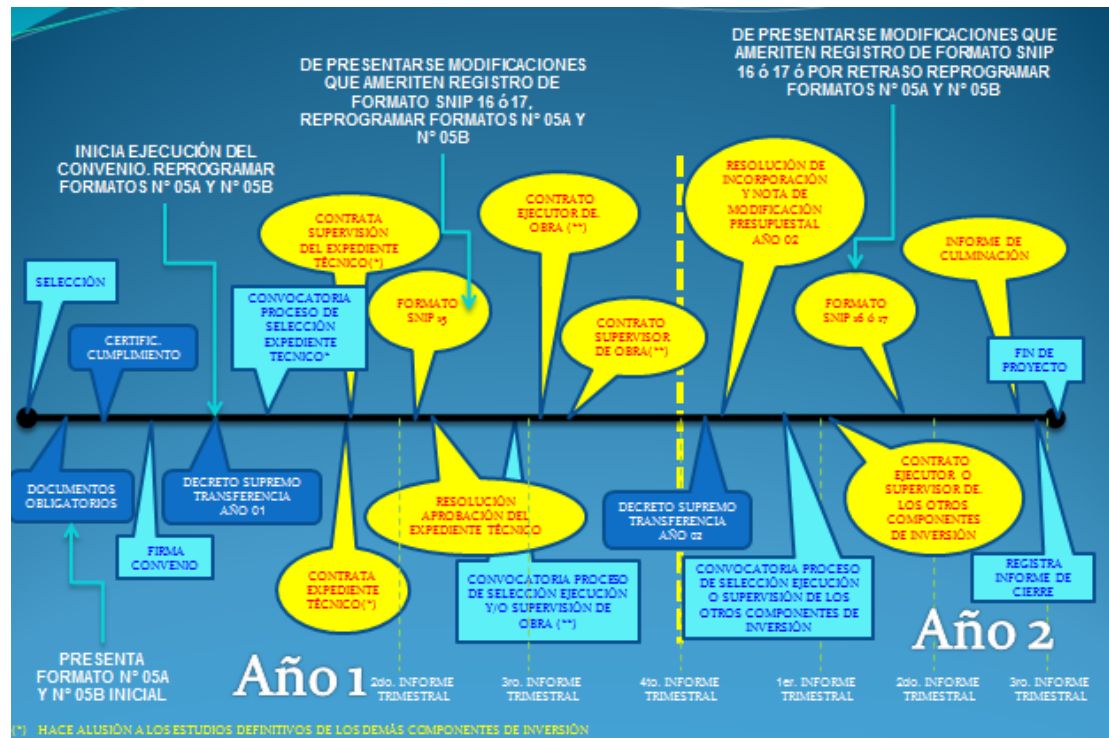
DE PRESENTARSE MODIFICACIONES QUE AMERITEN REGISTRO DE FORMATO SNIP 16 ó 17, REPROGRAMAR FORMATOS N° 05A Y N° 05B

DE PRESENTARSE MODIFICACIONES QUE AMERITEN REGISTRO DE FORMATO SNIP 16 ó 17 ó POR RETRASO REPROGRAMAR FORMATOS N° 05A Y N° 05B

INICIA EJECUCIÓN DEL CONVENIO. REPROGRAMAR FORMATOS N° 05A Y N° 05B

CONTRATA SUPERVISIÓN DEL EXPEDIENTE TÉCNICO(*)

CONTRATO EJECUTOR DE OBRA (**)

RESOLUCIÓN DE INCORPORACIÓN Y NOTA DE MODIFICACIÓN PRESUPUESTAL AÑO 02

INFORME DE CULMINACIÓN

SELECCIÓN

CONVOCATORIA PROCESO DE SELECCIÓN EXPEDIENTE TECNICO*

FORMATO SNIP 15

CONTRATO SUPERVISOR DE OBRA(**)

FORMATO SNIP 16 ó 17

CERTIFIC. CUMPLIMIENTO

FIN DE PROYECTO

DOCUMENTOS OBLIGATORIOS

DECRETO SUPREMO TRANSFERENCIA AÑO 01

RESOLUCIÓN APROBACIÓN DEL EXPEDIENTE TÉCNICO

DECRETO SUPREMO TRANSFERENCIA AÑO 02

CONTRATO EJECUTOR O SUPERVISOR DE LOS OTROS COMPONENTES DE INVERSIÓN

FIRMA CONVENIO

CONTRATA EXPEDIENTE TÉCNICO(*)

CONVOCATORIA PROCESO DE SELECCIÓN EJECUCIÓN Y/O SUPERVISIÓN DE OBRA (**)

CONVOCATORIA PROCESO DE SELECCIÓN EJECUCIÓN O SUPERVISIÓN DE LOS OTROS COMPONENTES DE INVERSIÓN

REGISTRA INFORME DE CIERRE

PRESENTA FORMATO N° 05A Y N° 05B INICIAL

Año 1

Año 2

2do. INFORME TRIMESTRAL

3ro. INFORME TRIMESTRAL

4to. INFORME TRIMESTRAL

1er. INFORME TRIMESTRAL

2do. INFORME TRIMESTRAL

3ro. INFORME TRIMESTRAL

(*) HACE ALUSIÓN A LOS ESTUDIOS DEFINITIVOS DE LOS DEMÁS COMPONENTES DE INVERSIÓN